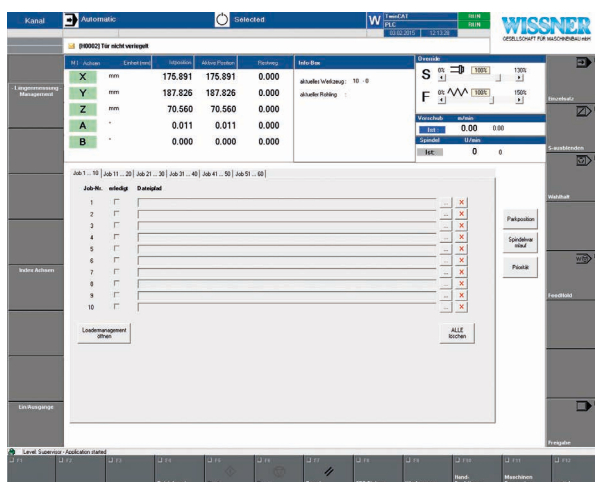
Kanal | Automatic | Selected | W TwinCAT PLC | 03.02.2015 12:13:28

WISSNER
GESELLSCHAFT FÜR MASCHINENBAU mbH

[H0002] Tür nicht verriegelt

Längenmessung-Management

Index Achsen

Ein Ausgänge

| H1 Achsen | Einheit | Istposition | Aktive Position | Restweg |
|---|---|---|---|---|
| X | mm | 175.891 | 175.891 | 0.000 |
| Y | mm | 187.826 | 187.826 | 0.000 |
| Z | mm | 70.560 | 70.560 | 0.000 |
| A | ° | 0.011 | 0.011 | 0.000 |
| B | ° | 0.000 | 0.000 | 0.000 |

Info-Box
aktuelles Werkzeug : 10 - 0
aktueller Rohling :

Override
S 0% 100% 130%
F 0% 100% 150%

Vorschub m/min
Ist 0.00 0.00
Spindel U/min
Ist 0 0

Job 1 ... 10 | Job 11 ... 20 | Job 21 ... 30 | Job 31 ... 40 | Job 41 ... 50 | Job 51 ... 60

| Job-Nr. | erledigt | Dateipfad |
|---|---|---|
| 1 | | ... X |
| 2 | | ... X |
| 3 | | ... X |
| 4 | | ... X |
| 5 | | ... X |
| 6 | | ... X |
| 7 | | ... X |
| 8 | | ... X |
| 9 | | ... X |
| 10 | | ... X |

Loadermanagement öffnen

ALLE löschen

Parkposition

Spindelwarmlauf

Pinsktür

Einzelsatz

S-ausblenden

Wahlhalt

Feedhold

Freigabe

Level: Supervisor - Application started

F1 F2 F3 F4 F5 F6 F7 F8 F9 F10 F11 F12

Rund-

Maschinen